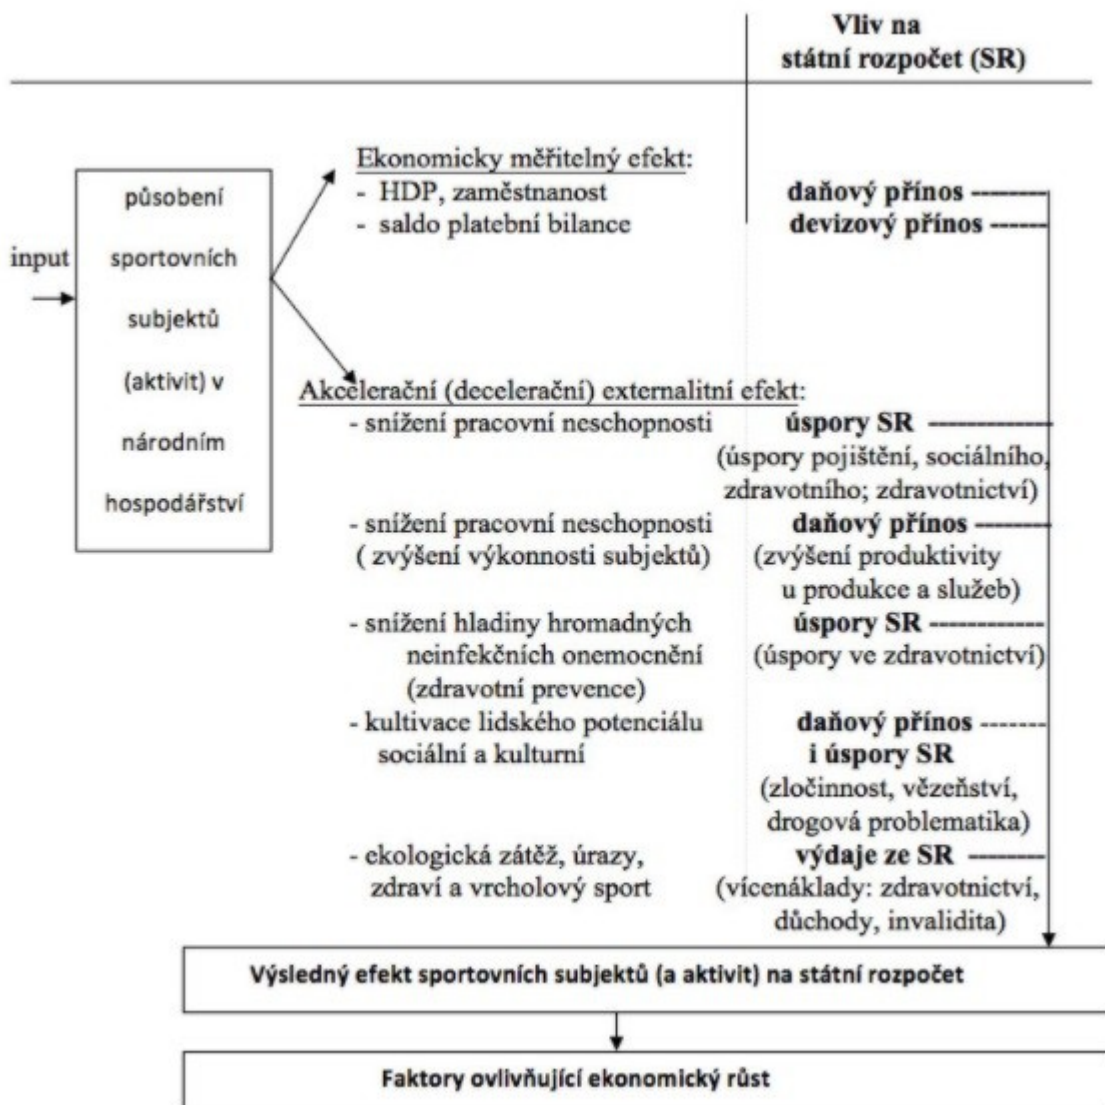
Vliv na státní rozpočet (SR)

input

působení sportovních subjektů (aktivit) v národním hospodářství

Ekonomicky měřitelný efekt:
- HDP, zaměstnanost
- saldo platební bilance

daňový přínos
devizový přínos

Akcelerační (decelerační) externalitní efekt:
- snížení pracovní neschopnosti
úspory SR
(úspory pojištění, sociálního, zdravotního; zdravotnictví)

- snížení pracovní neschopnosti ( zvýšení výkonnosti subjektů)
daňový přínos
(zvýšení produktivity u produkce a služeb)

- snížení hladiny hromadných neinfekčních onemocnění (zdravotní prevence)
úspory SR
(úspory ve zdravotnictví)

- kultivace lidského potenciálu sociální a kulturní
daňový přínos
i úspory SR
(zločinnost, vězeňství, drogová problematika)

- ekologická zátěž, úrazy, zdraví a vrcholový sport
výdaje ze SR
(vícenáklady: zdravotnictví, důchody, invalidita)

Výsledný efekt sportovních subjektů (a aktivit) na státní rozpočet

Faktory ovlivňující ekonomický růst